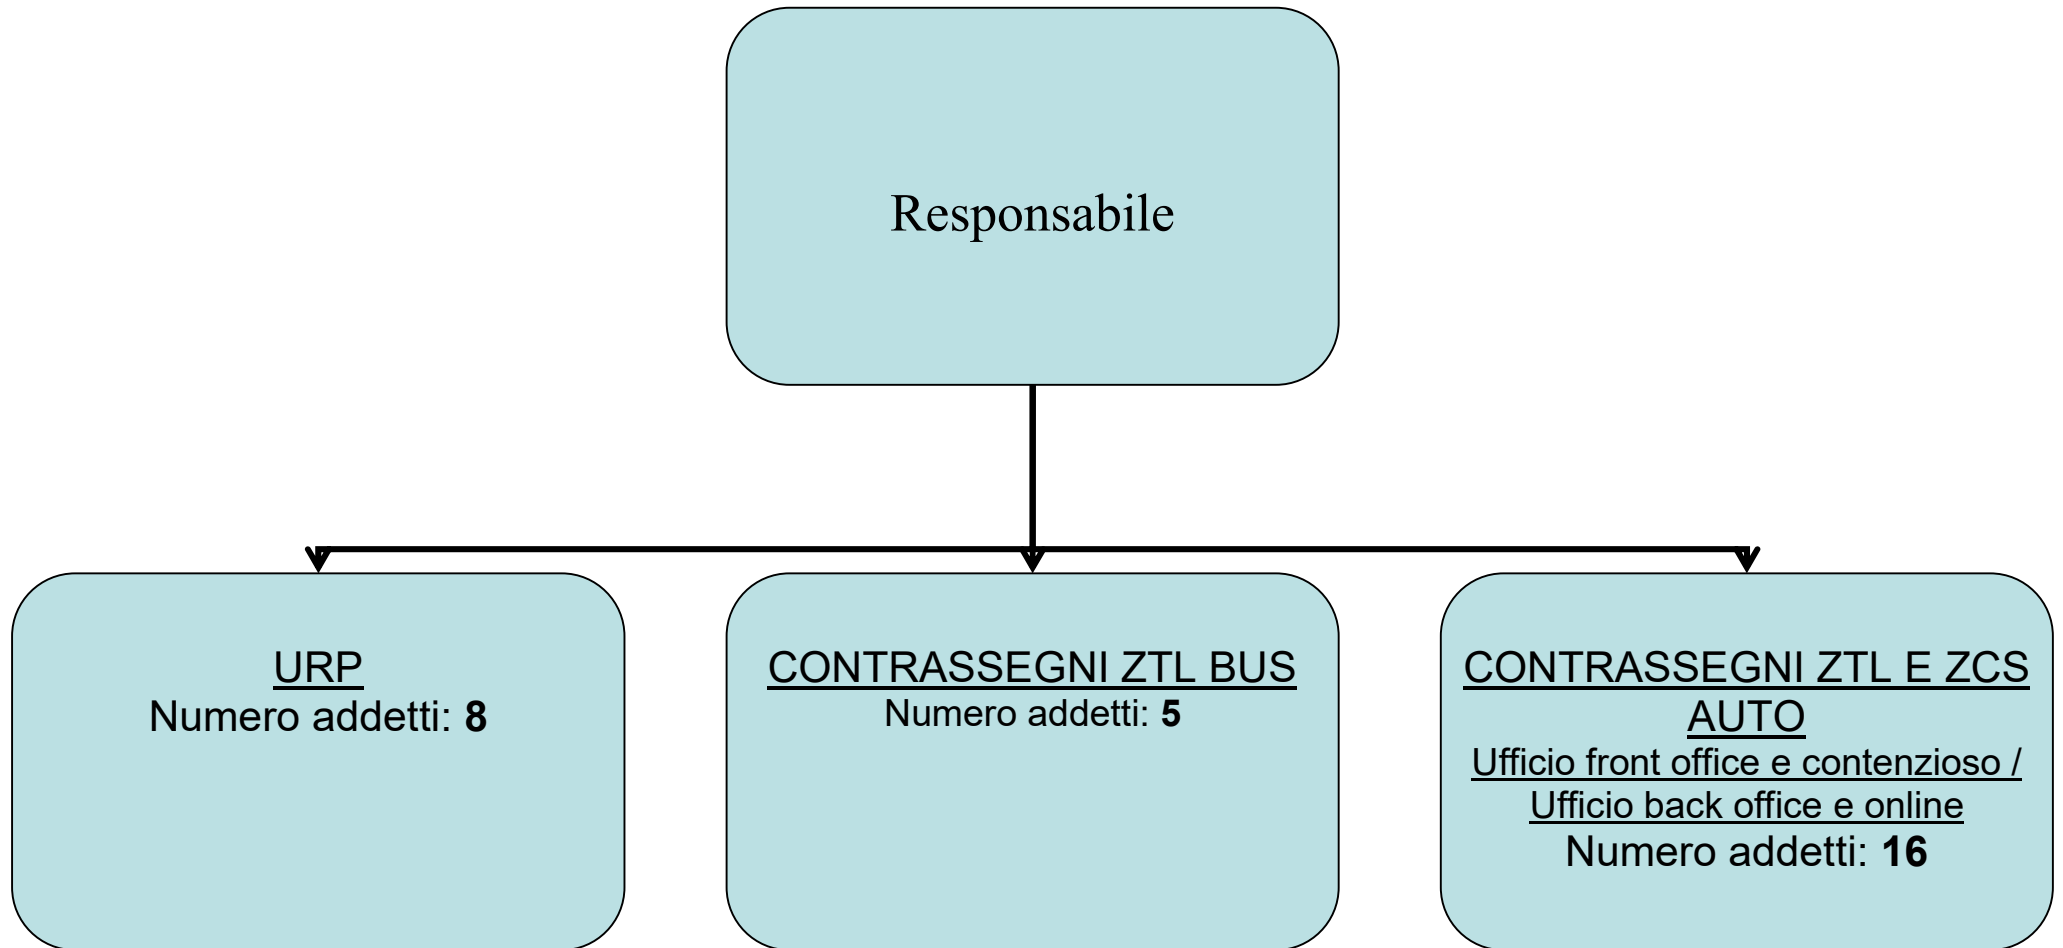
Responsabile

URP
Numero addetti: **8**

CONTRASSEGNI ZTL BUS
Numero addetti: **5**

CONTRASSEGNI ZTL E ZCS AUTO
Ufficio front office e contenzioso / Ufficio back office e online
Numero addetti: **16**